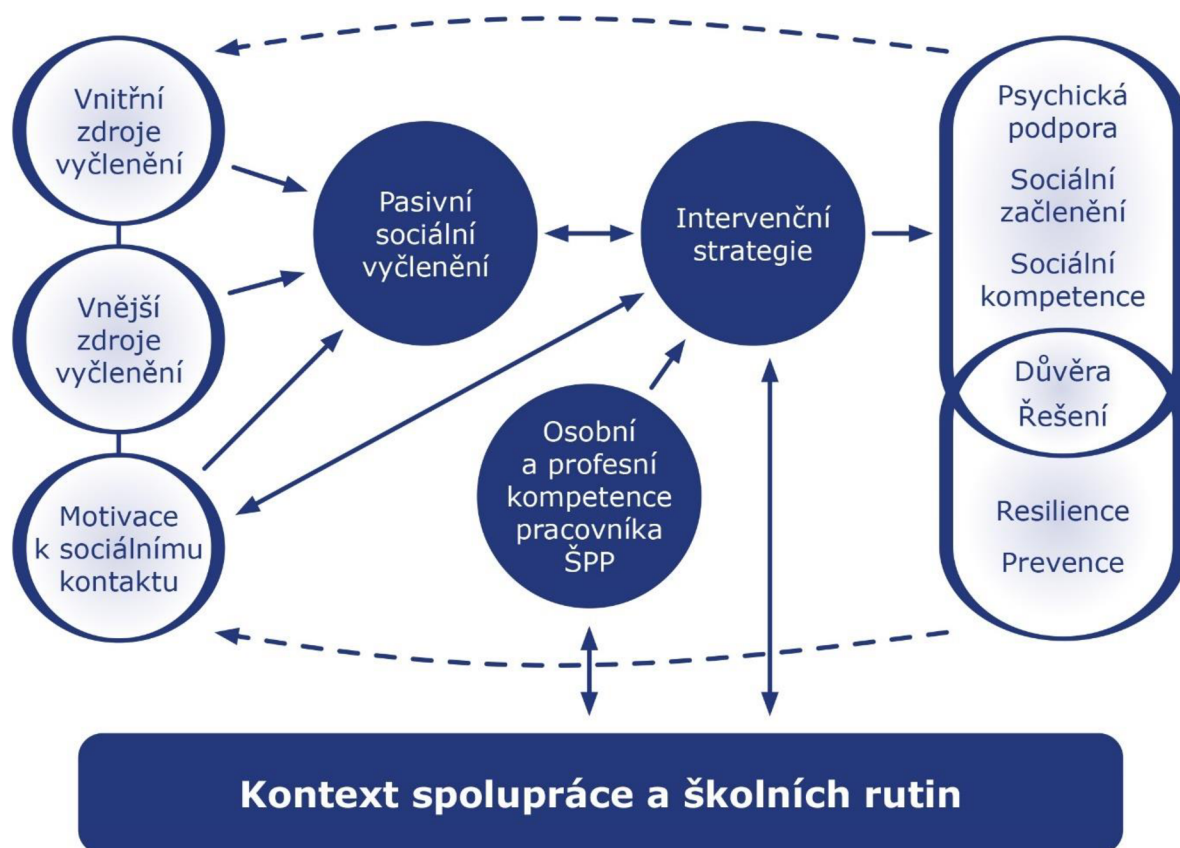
Vnitřní zdroje vyčlenění

Vnější zdroje vyčlenění

Motivace k sociálnímu kontaktu

Pasivní sociální vyčlenění

Intervenční strategie

Osobní a profesní kompetence pracovníka ŠPP

Psychická podpora

Sociální začlenění

Sociální kompetence

Důvěra

Řešení

Resilience

Prevence

Kontext spolupráce a školních rutin